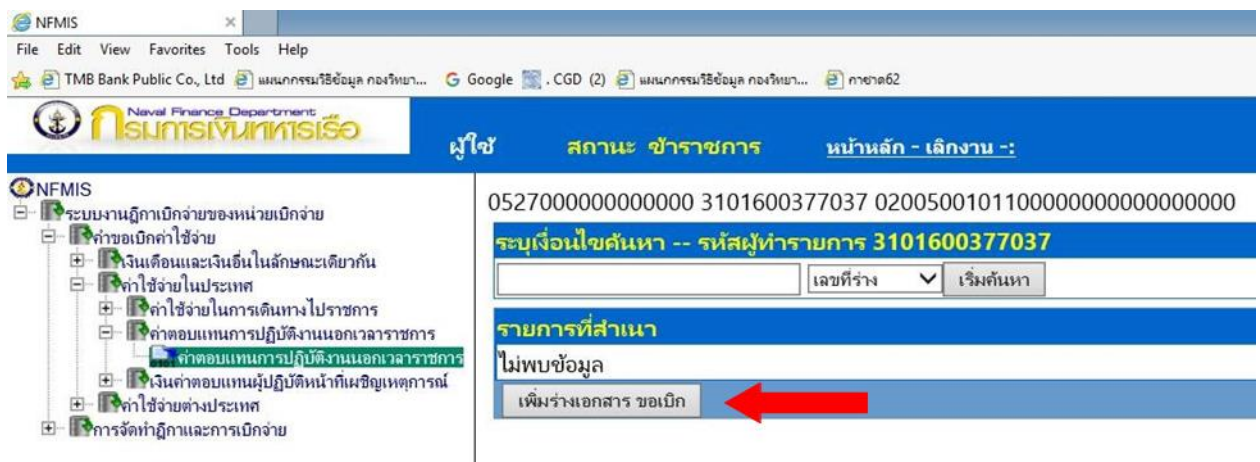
NFMIS ×
File Edit View Favorites Tools Help
TMB Bank Public Co., Ltd แผนกกรรมวิธีข้อมูล กองวิทยา... Google . CGD (2) แผนกกรรมวิธีข้อมูล กองวิทยา... กาชาด62

Naval Finance Department
กรมการเงินทหารเรือ

ผู้ใช้ สถานะ ข้าราชการ หน้าหลัก - เลิกงาน -:

NFMIS
ระบบงานฎีกาเบิกจ่ายของหน่วยเบิกจ่าย
ค่าขอเบิกค่าใช้จ่าย
เงินเดือนและเงินอื่นในลักษณะเดียวกัน
ค่าใช้จ่ายในประเทศ
ค่าใช้จ่ายในการเดินทางไปราชการ
ค่าตอบแทนการปฏิบัติงานนอกเวลาราชการ
ค่าตอบแทนการปฏิบัติงานนอกเวลาราชการ
เงินค่าตอบแทนผู้ปฏิบัติหน้าที่เผชิญเหตุการณ์
ค่าใช้จ่ายต่างประเทศ
การจัดทำฎีกาและการเบิกจ่าย

0527000000000000 3101600377037 020050010110000000000000000

ระบุเงื่อนไขค้นหา -- รหัสผู้ทำรายการ 3101600377037
เลขที่ร่าง เริ่มค้นหา

รายการที่สำเนา
ไม่พบข้อมูล
เพิ่มร่างเอกสาร ขอเบิก